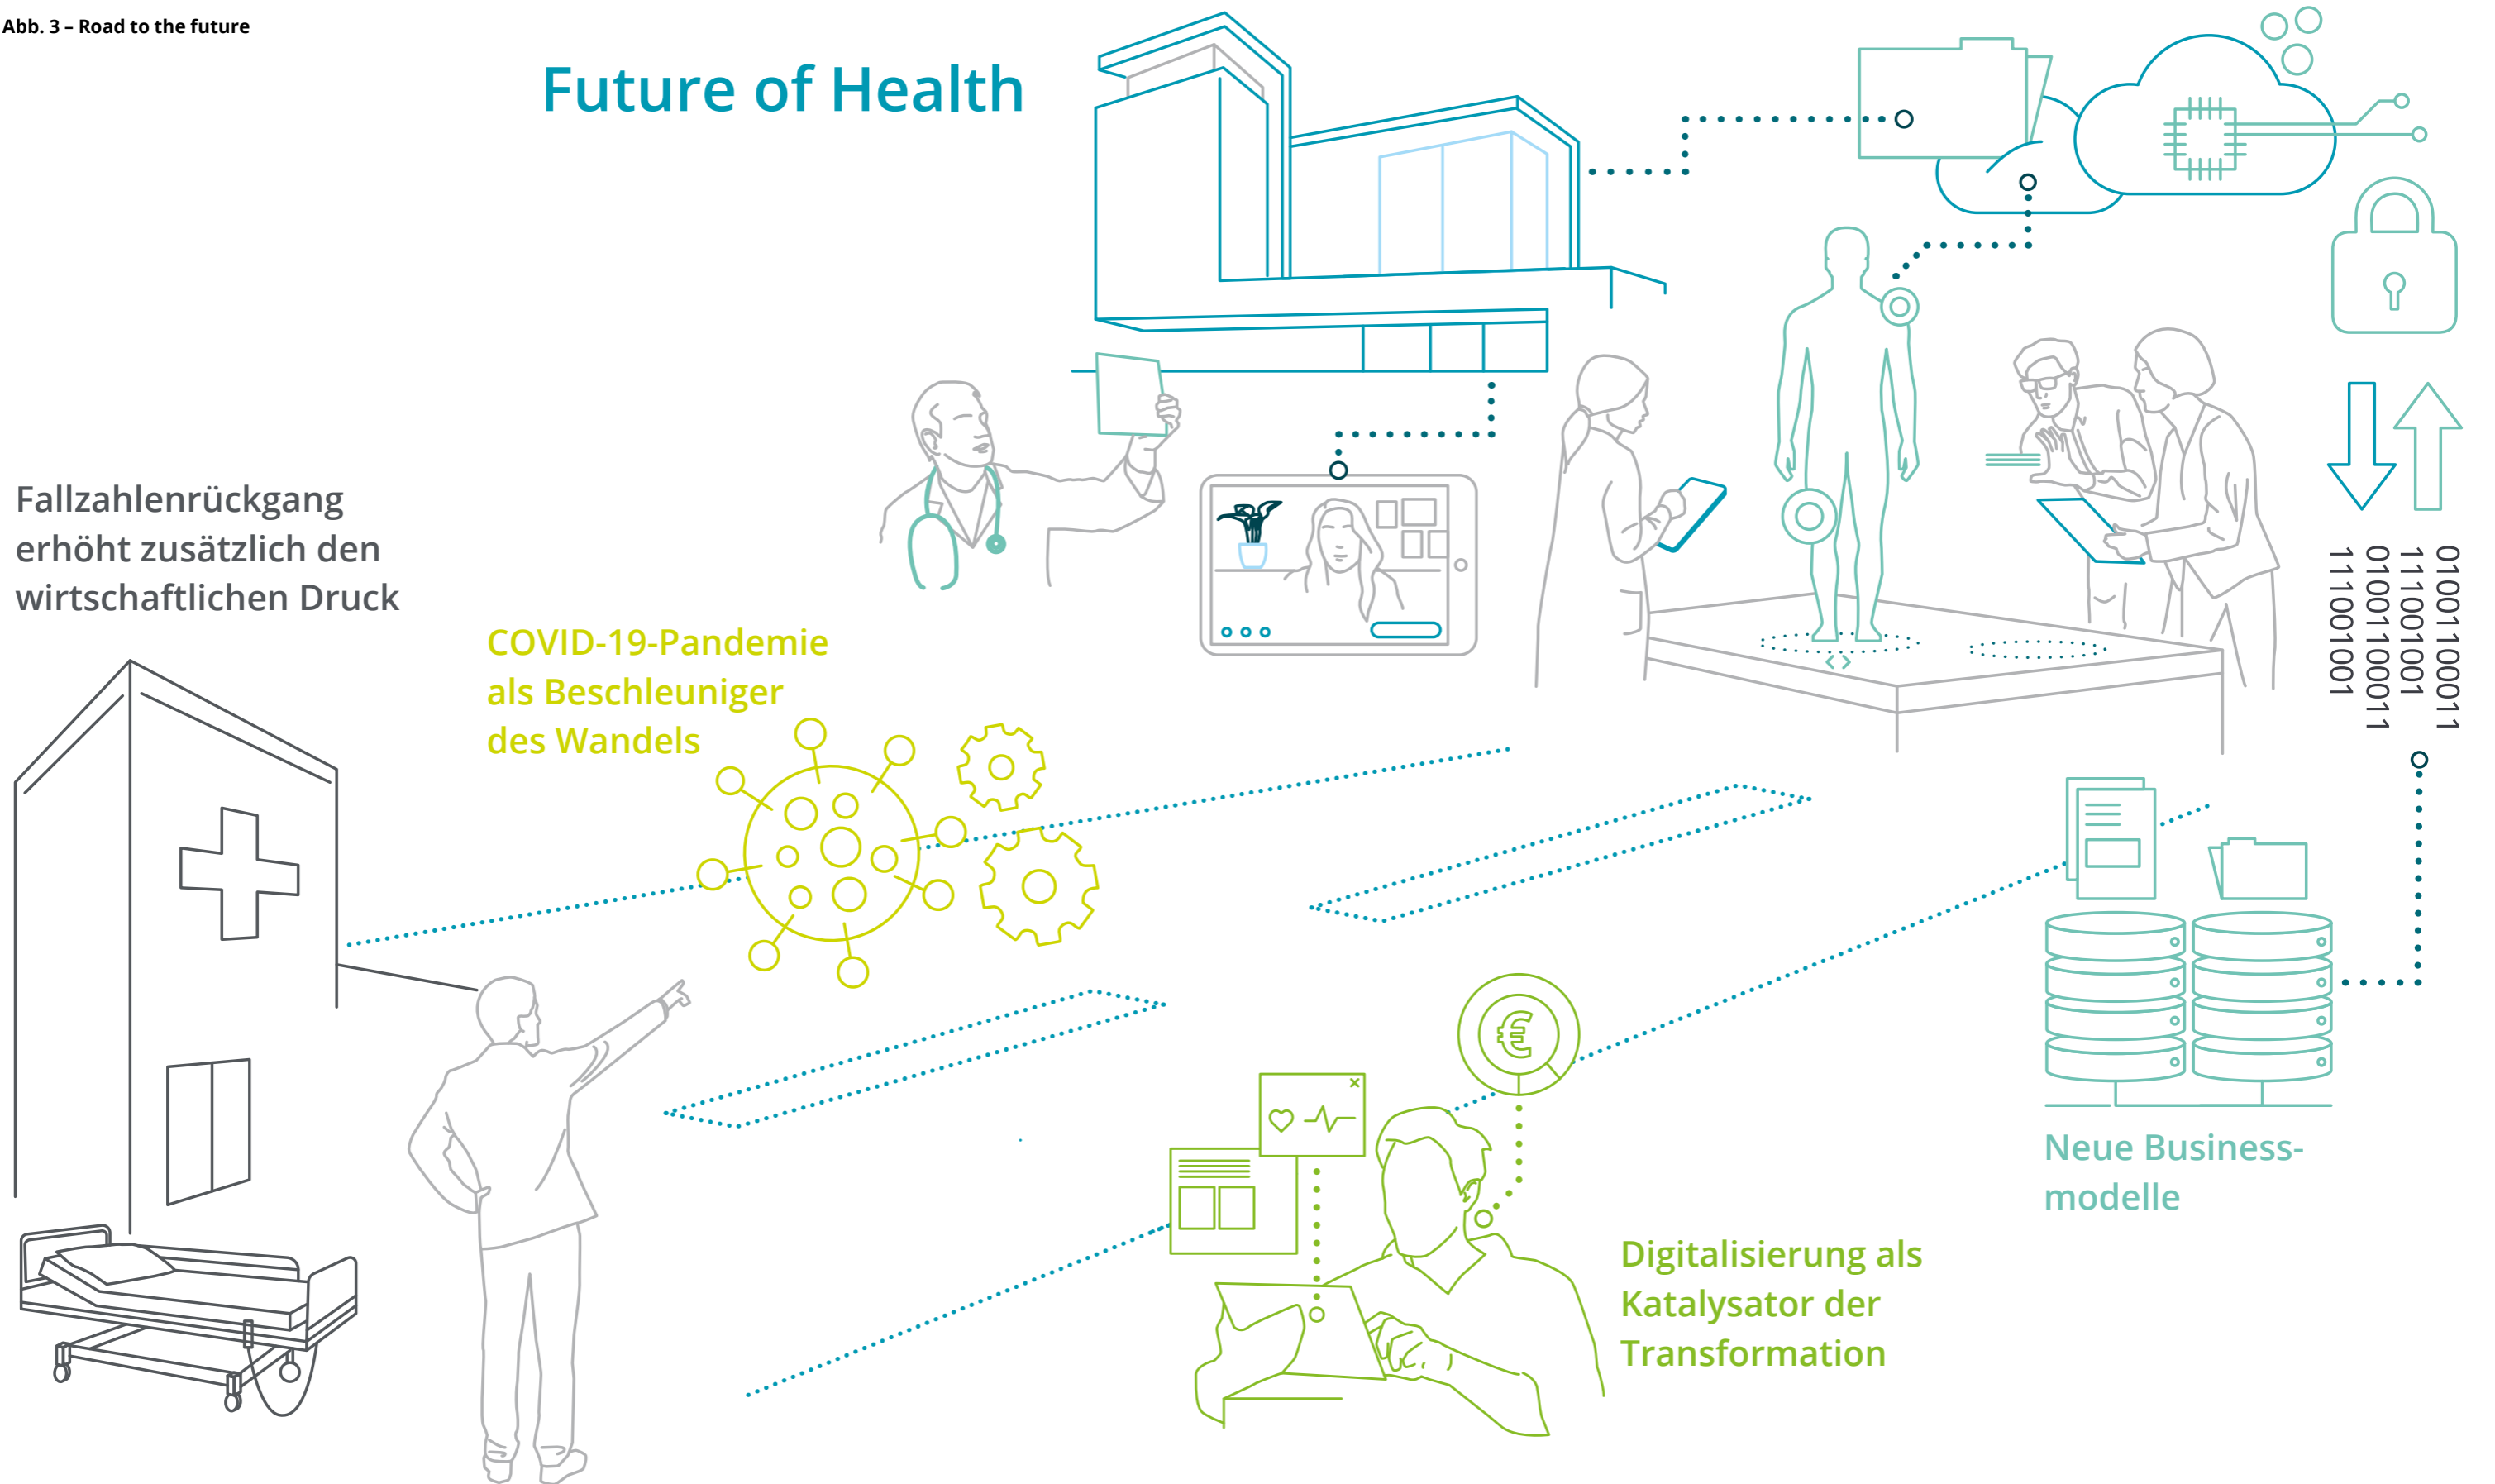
Abb. 3 – Road to the future

Future of Health

Fallzahlenrückgang erhöht zusätzlich den wirtschaftlichen Druck

COVID-19-Pandemie als Beschleuniger des Wandels

0100100011
1110001001
0100100011
1110001001

Neue Business-modelle

Digitalisierung als Katalysator der Transformation